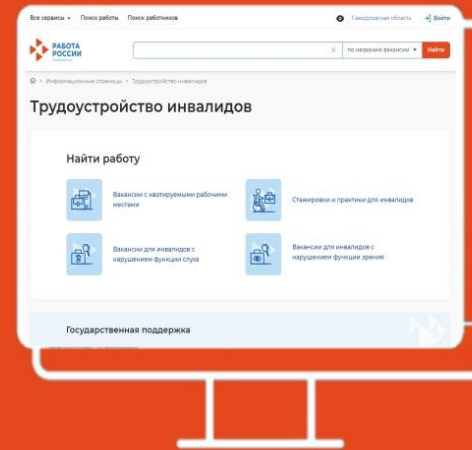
Все сервисы ▾ Поиск работы Поиск работников

Свердловская область Войти

РАБОТА РОССИИ

по названию вакансии ▾ Найти

Информационные страницы > Трудоустройство инвалидов

Трудоустройство инвалидов

Найти работу

Вакансии с квотируемыми рабочими местами

Стажировки и практики для инвалидов

Вакансии для инвалидов с нарушением функции слуха

Вакансии для инвалидов с нарушением функции зрения

Государственная поддержка